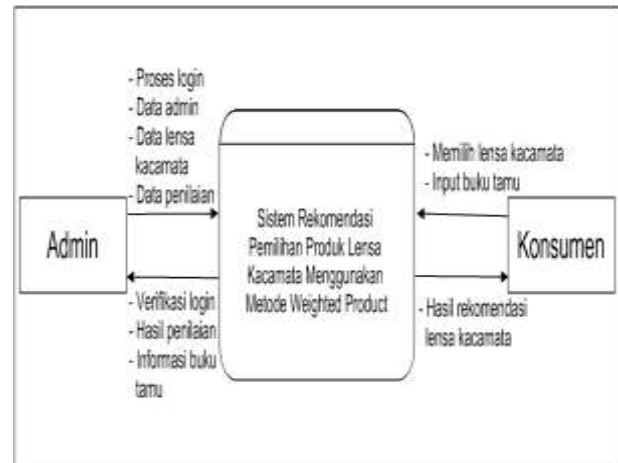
- Proses login
- Data admin
- Data lensa kacamata
- Data penilaian

Admin

- Verifikasi login
- Hasil penilaian
- Informasi buku tamu

Sistem Rekomendasi Pemilihan Produk Lensa Kacamata Menggunakan Metode Weighted Product

- Memilih lensa kacamata
- Input buku tamu

Konsumen

- Hasil rekomendasi lensa kacamata